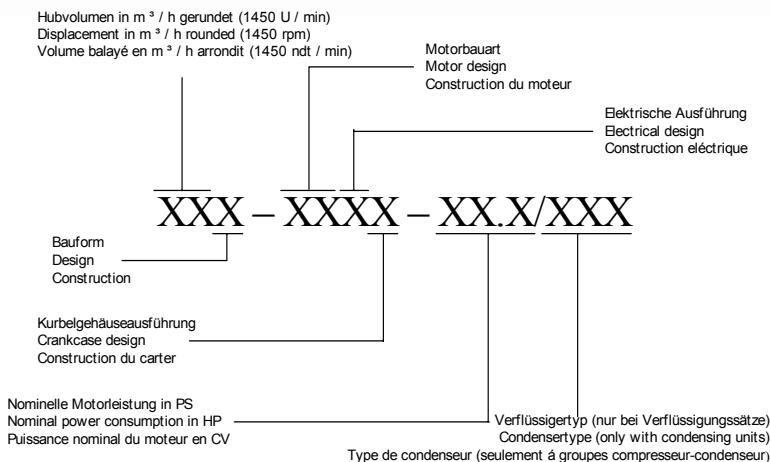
Hubvolumen in m³ / h gerundet (1450 U / min)
Displacement in m³ / h rounded (1450 rpm)
Volume balayé en m³ / h arrondit (1450 ndt / min)

Motorbauart
Motor design
Construction du moteur

Elektrische Ausführung
Electrical design
Construction eléctrique

XXX – XXXX – XX.X/XXX

Bauform
Design
Construction

Kurbelgehäuseausführung
Crankcase design
Construction du carter

Nominelle Motorleistung in PS
Nominal power consumption in HP
Puissance nominal du moteur en CV

Verflüssigertyp (nur bei Verflüssigungssätze)
Condensertype (only with condensing units)
Type de condenseur (seulement á groupes compresseur-condenseur)